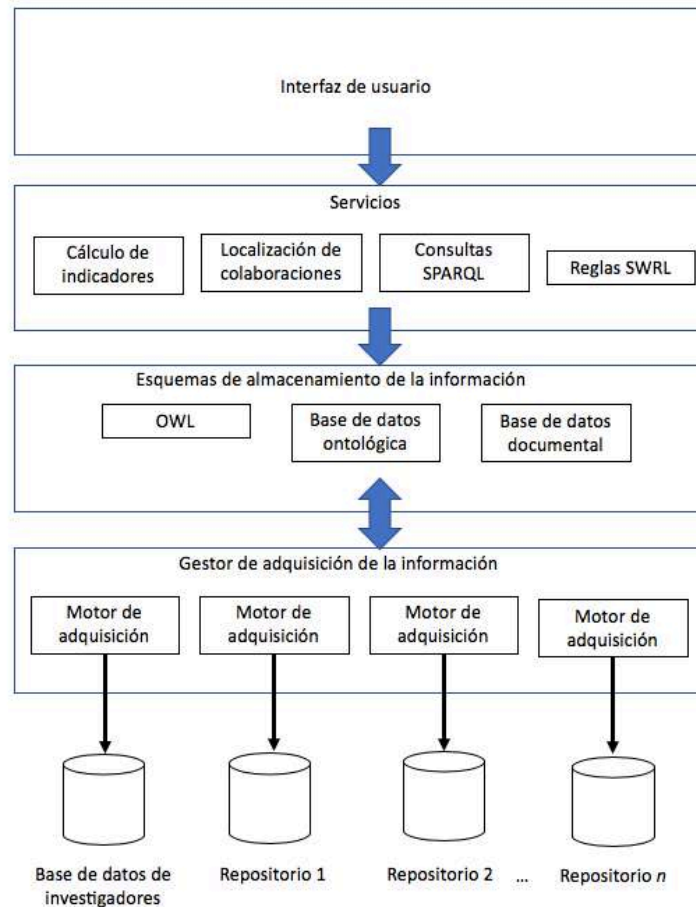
Interfaz de usuario

Servicios

Cálculo de indicadores

Localización de colaboraciones

Consultas SPARQL

Reglas SWRL

Esquemas de almacenamiento de la información

OWL

Base de datos ontológica

Base de datos documental

Gestor de adquisición de la información

Motor de adquisición

Motor de adquisición

Motor de adquisición

Motor de adquisición

Base de datos de investigadores

Repositorio 1

Repositorio 2

...

Repositorio *n*